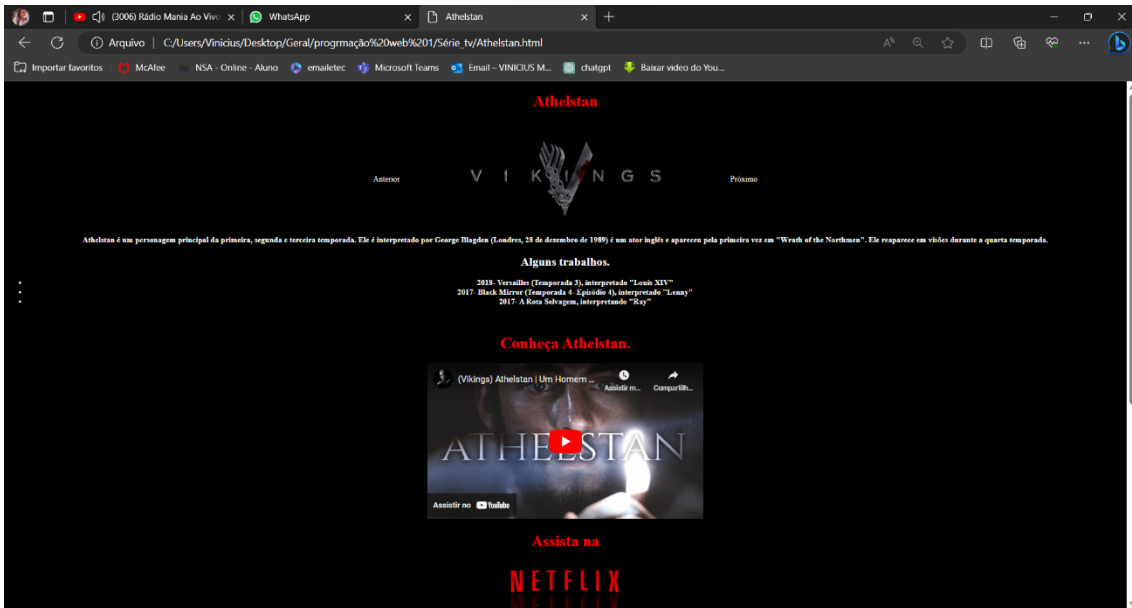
(3006) Rádio Mania Ao Vivo
WhatsApp
Athelstan
Arquivo | C:/Users/Vinicius/Desktop/Geral/progrmação%20web%201/Série_tv/Athelstan.html
Importar favoritos  McAfee  NSA - Online - Aluno  emailetec  Microsoft Teams  Email – VINICIUS M...  chatgpt  Baixar video do You...

Athelstan

Anterior
VIKINGS
Próximo

Athelstan é um personagem principal da primeira, segunda e terceira temporada. Ele é interpretado por George Blagden (Londres, 28 de dezembro de 1989) é um ator inglês e apareceu pela primeira vez em "Wrath of the Northmen". Ele reaparece em visões durante a quarta temporada.

Alguns trabalhos.

2018- Versailles (Temporada 3), interpretado "Louis XIV"
2017- Black Mirror (Temporada 4- Episódio 4), interpretado "Lenny"
2017- A Rota Selvagem, interpretando "Ray"

Conheça Athelstan.

(Vikings) Athelstan | Um Homem ...
Assistir m...
Compartilh...
ATHELSTAN
Assistir no YouTube

Assista na

NETFLIX